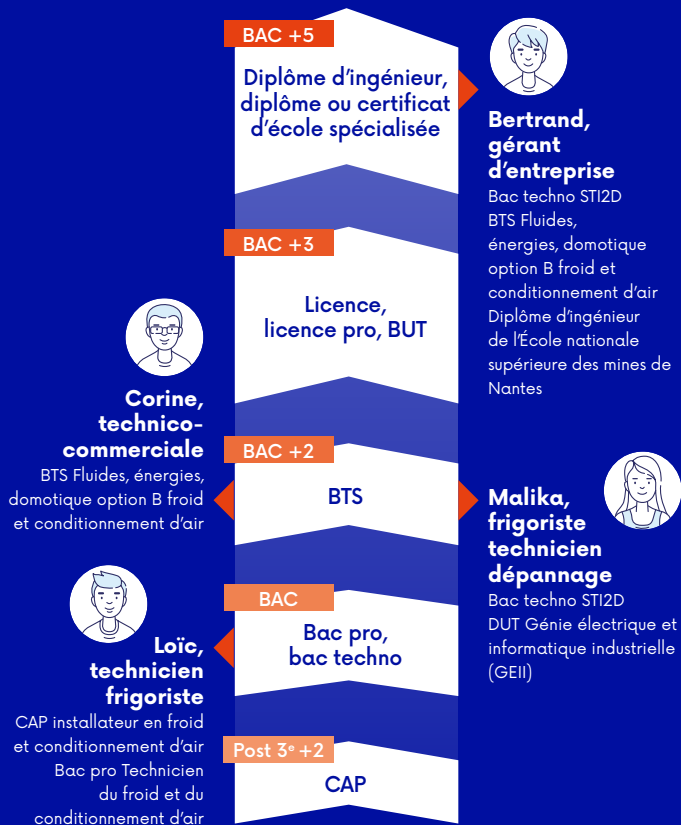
BAC +5

Diplôme d'ingénieur, diplôme ou certificat d'école spécialisée

Bertrand, gérant d'entreprise
Bac techno STI2D
BTS Fluides, énergies, domotique option B froid et conditionnement d'air
Diplôme d'ingénieur de l'École nationale supérieure des mines de Nantes

BAC +3

Licence, licence pro, BUT

Corine, technico-commerciale
BTS Fluides, énergies, domotique option B froid et conditionnement d'air

BAC +2

BTS

Malika, frigoriste technicien dépannage
Bac techno STI2D
DUT Génie électrique et informatique industrielle (GEII)

BAC

Bac pro, bac techno

Loïc, technicien frigoriste
CAP installateur en froid et conditionnement d'air
Bac pro Technicien du froid et du conditionnement d'air

Post 3$^e$ +2

CAP